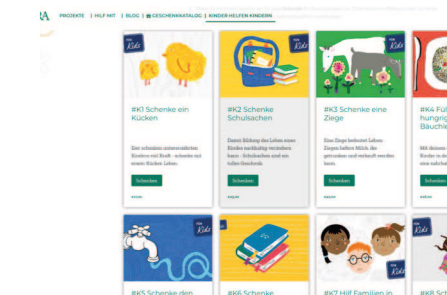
A | PROJEKTE | HILF MIT | BLOG | GESCHENKKATALOG | KINDER HELFEN KINDERN

Kids

#K1 Schenke ein Küken

Eine schwalbe unterernährtere Kindern mit Brot - schenke mit einem Küken Leben.

Schenken

Kids

#K2 Schenke Schulsachen

Damit Bildung das Leben eines Kindes nachhaltig verändern kann - Schulsachen sind ein tolles Geschenk.

Schenken

Kids

#K3 Schenke eine Ziege

Eine Ziege bedeutet Leben: Ziegen liefern Milch, die getrunken und verkauft werden kann.

Schenken

#K4 Fül hungrig Bäuchl

Mit deinem Kinder in de

Schenke

Kids

Kids

#K5 Schenke den

#K6 Schenke

#K7 Hilf Familien in

#K8